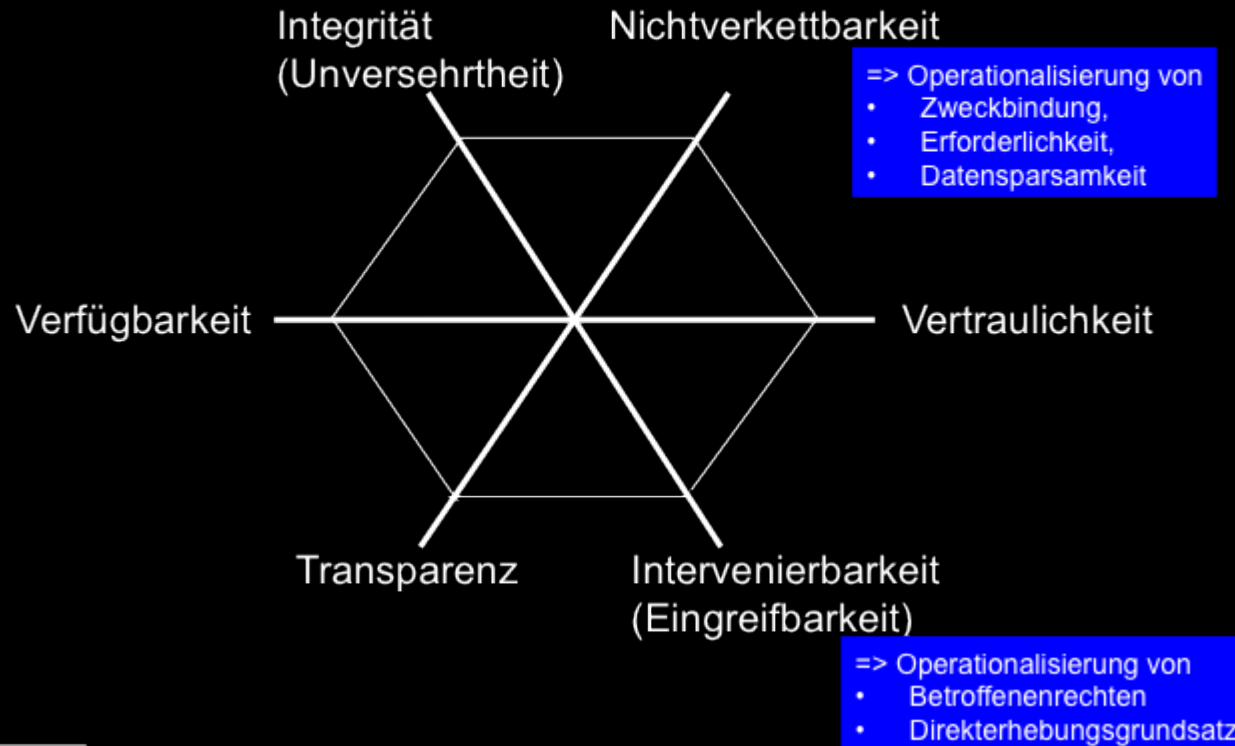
Integrität (Unversehrtheit)

Nichtverkettbarkeit

=> Operationalisierung von
- Zweckbindung,
- Erforderlichkeit,
- Datensparsamkeit

Verfügbarkeit

Vertraulichkeit

Transparenz

Intervenierbarkeit (Eingreifbarkeit)

=> Operationalisierung von
- Betroffenenrechten
- Direkterhebungsgrundsatz